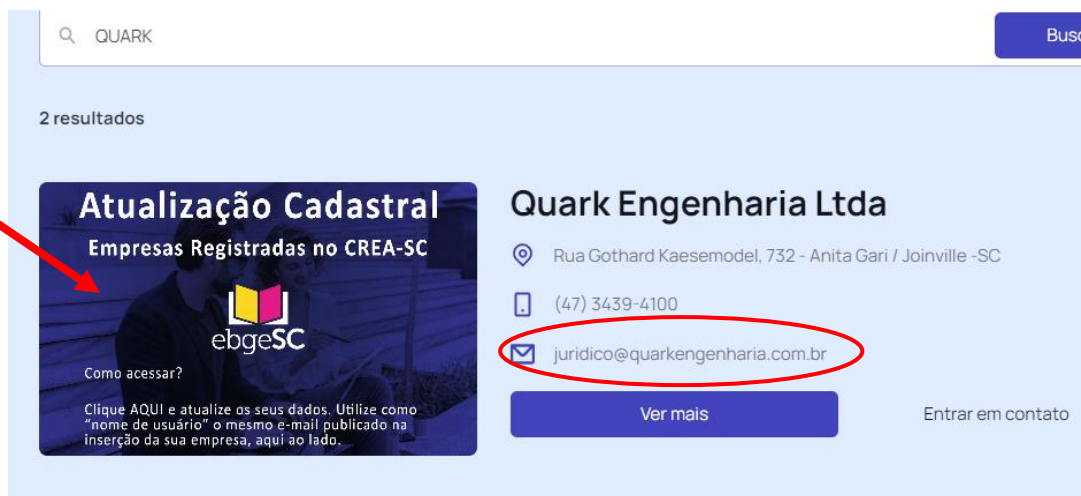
QUARK

Busc

2 resultados

Atualização Cadastral

Empresas Registradas no CREA-SC

ebgeSC

Como acessar?

Clique AQUI e atualize os seus dados. Utilize como "nome de usuário" o mesmo e-mail publicado na inserção da sua empresa, aqui ao lado.

Quark Engenharia Ltda

Rua Gothard Kaesemodel, 732 - Anita Gari / Joinville -SC

(47) 3439-4100

juridico@quarkengenharia.com.br

Ver mais

Entrar em contato